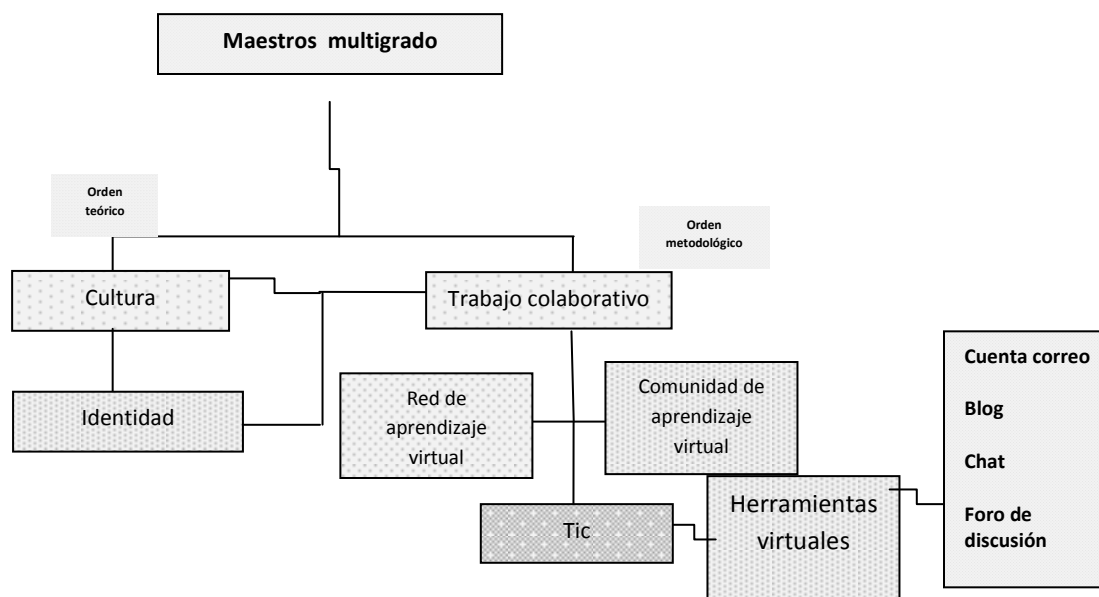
Maestros multigrado

Orden teórico

Orden metodológico

Cultura

Trabajo colaborativo

Identidad

Red de aprendizaje virtual

Comunidad de aprendizaje virtual

Cuenta correo

Blog

Chat

Foro de discusión

Herramientas virtuales

Tic